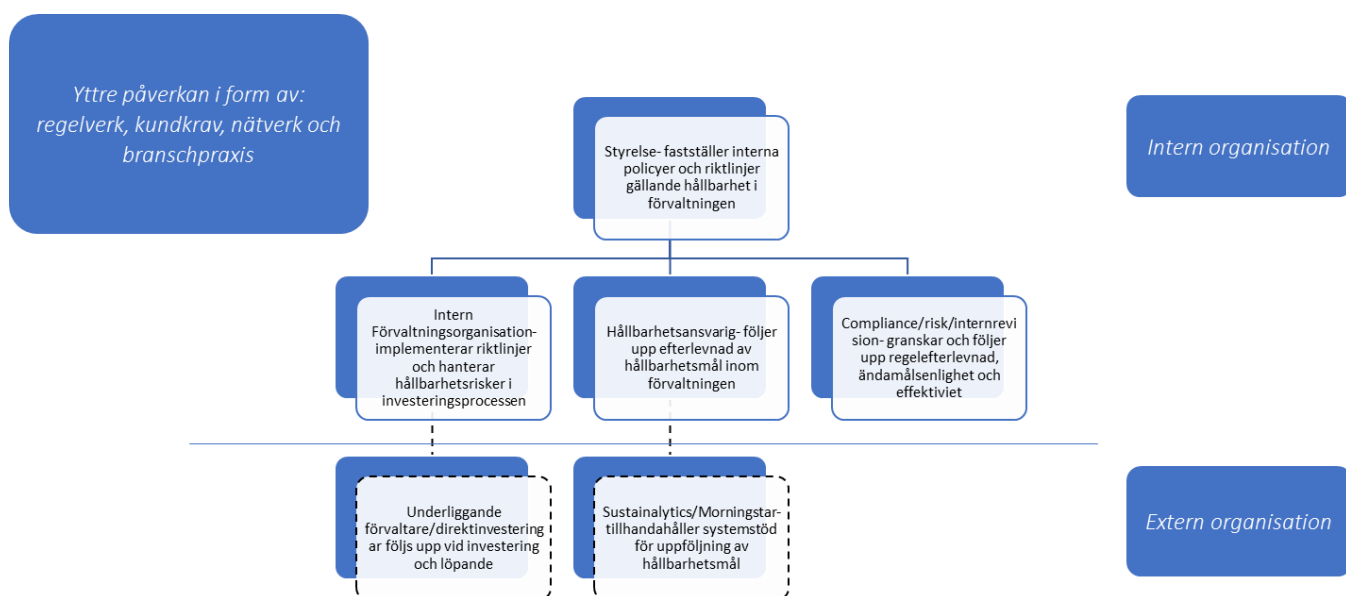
Yttre påverkan i form av: regelverk, kundkrav, nätverk och branschpraxis

Styrelse- fastställer interna policyer och riktlinjer gällande hållbarhet i förvaltningen

Intern organisation

Intern Förvaltningsorganisation-implementerar riktlinjer och hanterar hållbarhetsrisker i investeringsprocessen

Hållbarhetsansvarig- följer upp efterlevnad av hållbarhetsmål inom förvaltningen

Compliance/risk/internrevision- granskar och följer upp regelefterlevnad, ändamålsenlighet och effektiviet

Underliggande förvaltare/direktinvesteringar följs upp vid investering och löpande

Sustainalytics/Morningstar-tillhandahåller systemstöd för uppföljning av hållbarhetsmål

Extern organisation